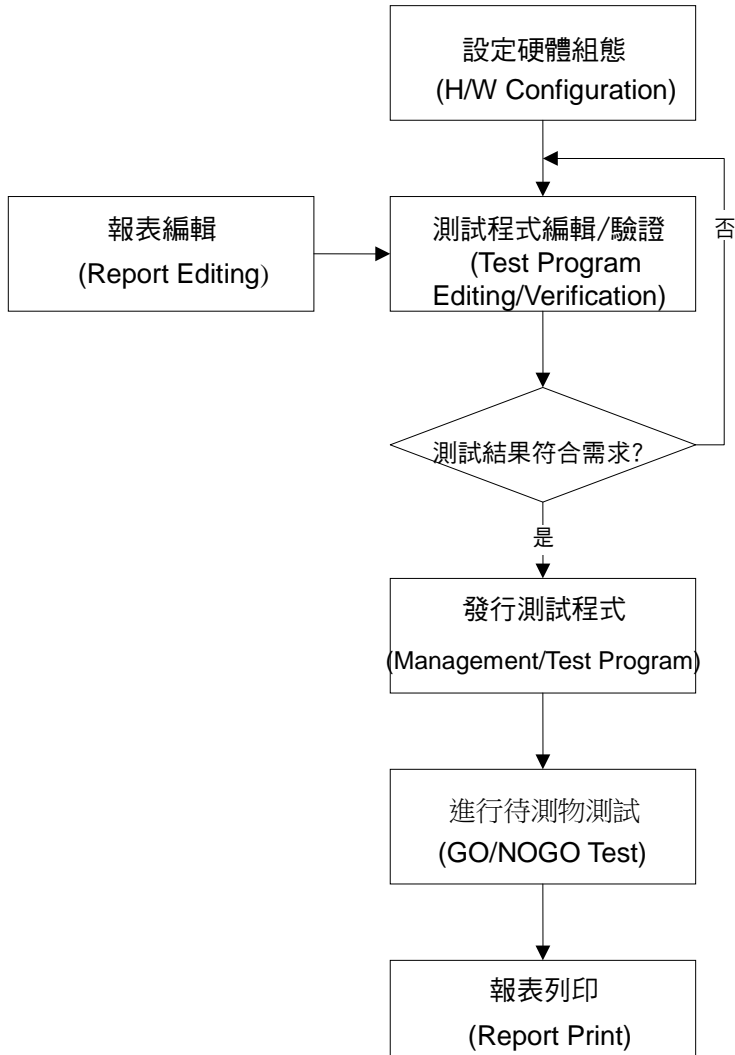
設定硬體組態
(H/W Configuration)

報表編輯
(Report Editing)

測試程式編輯/驗證
(Test Program Editing/Verification)

否

測試結果符合需求?

是

發行測試程式
(Management/Test Program)

進行待測物測試
(GO/NOGO Test)

報表列印
(Report Print)